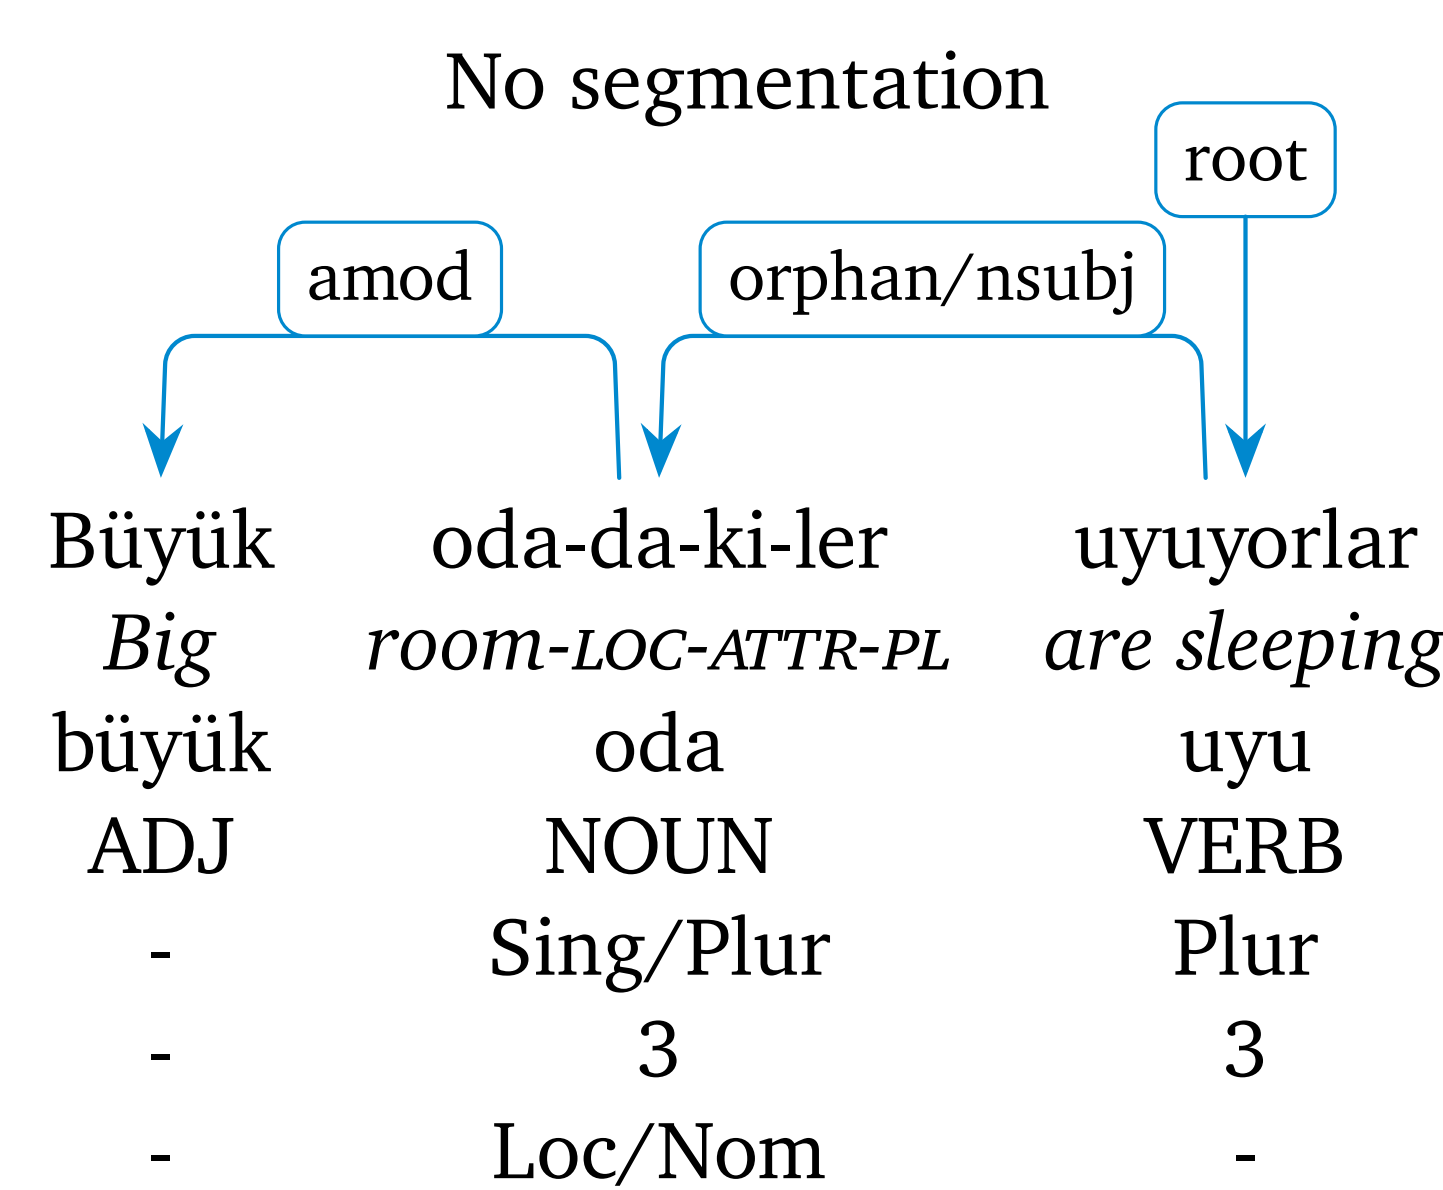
No segmentation

root

amod

orphan/nsubj

| Büyük | oda-da-ki-ler | uyuyorlar |
|---|---|---|
| *Big* | *room-LOC-ATTR-PL* | *are sleeping* |
| büyük | oda | uyu |
| ADJ | NOUN | VERB |
| - | Sing/Plur | Plur |
| - | 3 | 3 |
| - | Loc/Nom | - |